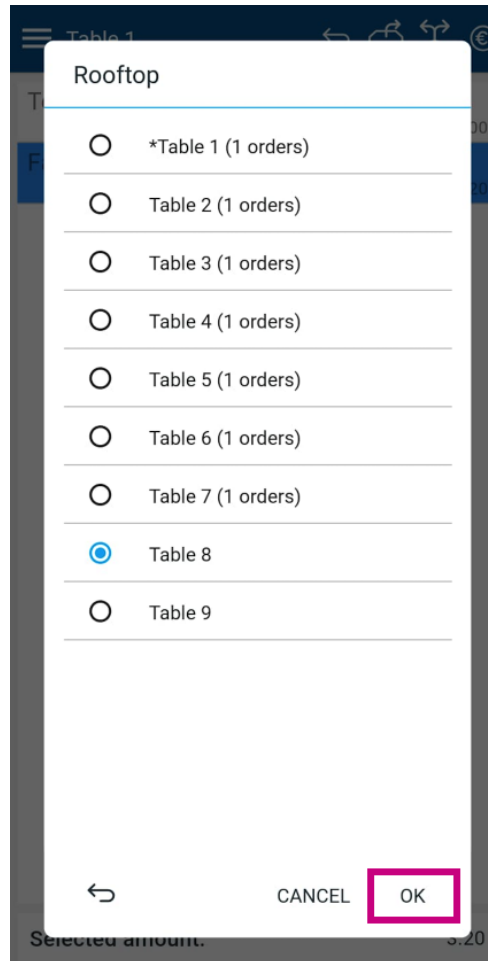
Table 1

Rooftop

*Table 1 (1 orders)

Table 2 (1 orders)

Table 3 (1 orders)

Table 4 (1 orders)

Table 5 (1 orders)

Table 6 (1 orders)

Table 7 (1 orders)

Table 8

Table 9

CANCEL

OK

Selected amount:

3.20